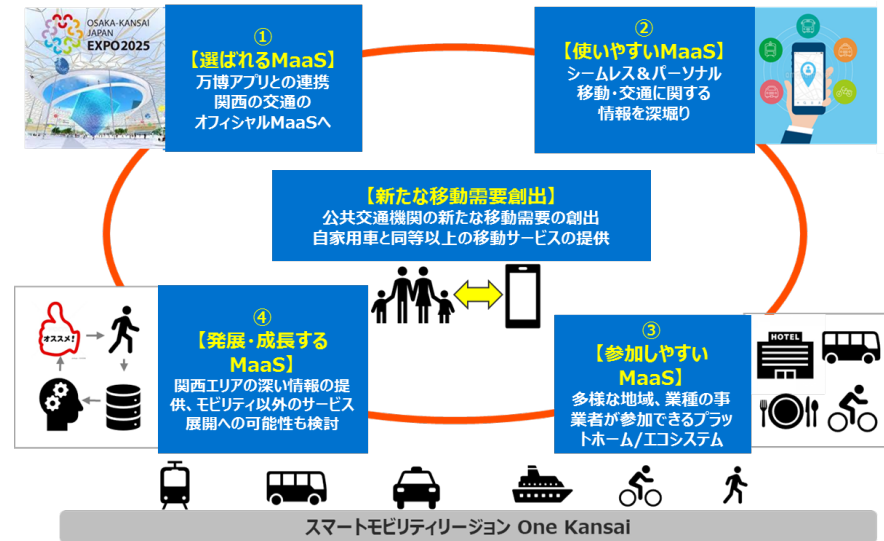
OSAKA-KANSAI JAPAN EXPO2025

①
【選ばれるMaaS】
万博アプリとの連携
関西の交通の
オフィシャルMaaSへ

②
【使いやすいMaaS】
シームレス＆パーソナル
移動・交通に関する
情報を深堀り

【新たな移動需要創出】
公共交通機関の新たな移動需要の創出
自家用車と同等以上の移動サービスの提供

オススメ!

④
【発展・成長する
MaaS】
関西エリアの深い情報の提供、モビリティ以外のサービス展開への可能性も検討

③
【参加しやすい
MaaS】
多様な地域、業種の事業者が参加できるプラットホーム/エコシステム

HOTEL

スマートモビリティリージョン One Kansai